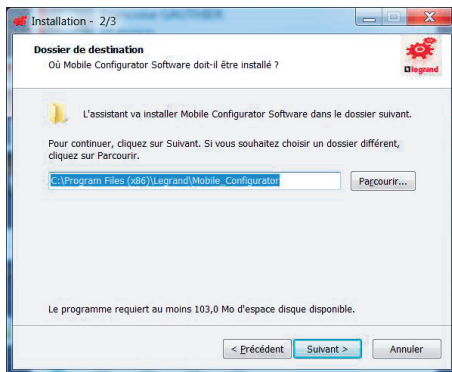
Installation - 2/3

Dossier de destination
Où Mobile Configurator Software doit-il être installé ?

legrand

L'assistant va installer Mobile Configurator Software dans le dossier suivant.

Pour continuer, cliquez sur Suivant. Si vous souhaitez choisir un dossier différent, cliquez sur Parcourir.

C:\Program Files (x86)\Legrand\Mobile_Configurator

Parcourir...

Le programme requiert au moins 103,0 Mo d'espace disque disponible.

< Précédent
Suivant >
Annuler